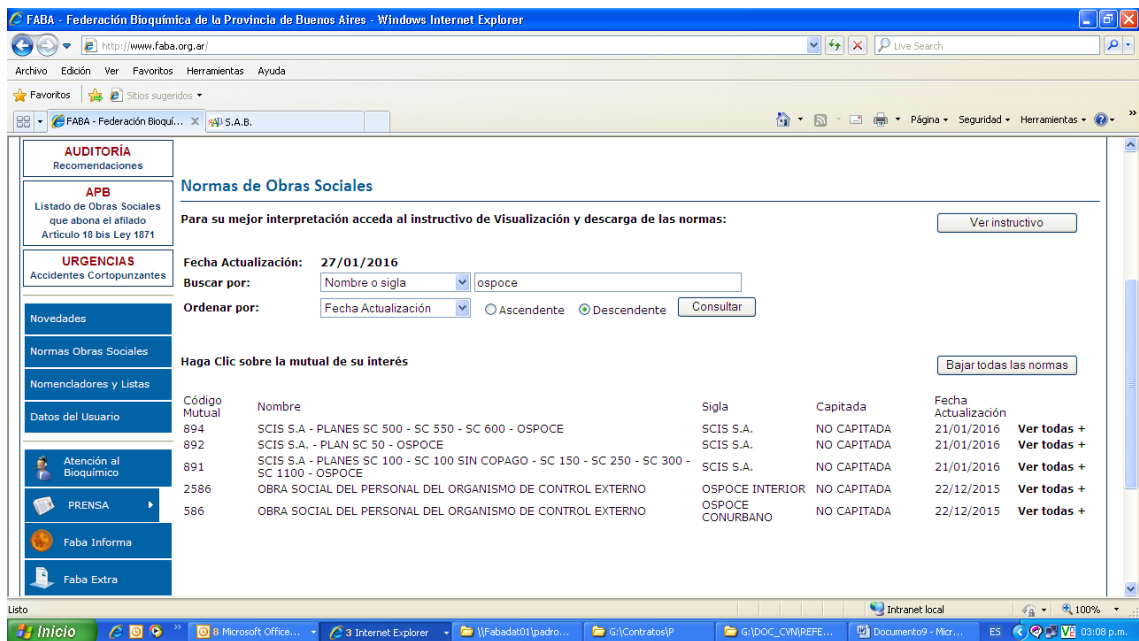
FABA - Federación Bioquímica de la Provincia de Buenos Aires - Windows Internet Explorer

http://www.faba.org.ar/

Live Search

Archivo Edición Ver Favoritos Herramientas Ayuda

Favoritos Sitios sugeridos

FABA - Federación Bioquí... S.A.B.

Página Seguridad Herramientas

AUDITORÍA
Recomendaciones

APB
Listado de Obras Sociales que abona el afilado Artículo 18 bis Ley 1871

URGENCIAS
Accidentes Cortopunzantes

Novedades

Normas Obras Sociales

Nomencladores y Listas

Datos del Usuario

Atención al Bioquímico

PRENSA

Faba Informa

Faba Extra

Normas de Obras Sociales

Para su mejor interpretación acceda al instructivo de Visualización y descarga de las normas:

Ver instructivo

Fecha Actualización: 27/01/2016

Buscar por: Nombre o sigla ospoce

Ordenar por: Fecha Actualización Ascendente Descendente Consultar

Haga Clic sobre la mutual de su interés

Bajar todas las normas

| Código Mutual | Nombre | Sigla | Capitada | Fecha Actualización | |
|---|---|---|---|---|---|
| 894 | SCIS S.A - PLANES SC 500 - SC 550 - SC 600 - OSPOCE | SCIS S.A. | NO CAPITADA | 21/01/2016 | Ver todas + |
| 892 | SCIS S.A. - PLAN SC 50 - OSPOCE | SCIS S.A. | NO CAPITADA | 21/01/2016 | Ver todas + |
| 891 | SCIS S.A - PLANES SC 100 - SC 100 SIN COPAGO - SC 150 - SC 250 - SC 300 - SC 1100 - OSPOCE | SCIS S.A. | NO CAPITADA | 21/01/2016 | Ver todas + |
| 2586 | OBRA SOCIAL DEL PERSONAL DEL ORGANISMO DE CONTROL EXTERNO | OSPOCE INTERIOR | NO CAPITADA | 22/12/2015 | Ver todas + |
| 586 | OBRA SOCIAL DEL PERSONAL DEL ORGANISMO DE CONTROL EXTERNO | OSPOCE CONURBANO | NO CAPITADA | 22/12/2015 | Ver todas + |

Listo Intranet local 100%

Inicio 8 Microsoft Office... 3 Internet Explorer \\Fabadat01\padro... G:\Contratos\P G:\DOC_CVN\REFE... Documento9 - Micr... ES 03:08 p.m.